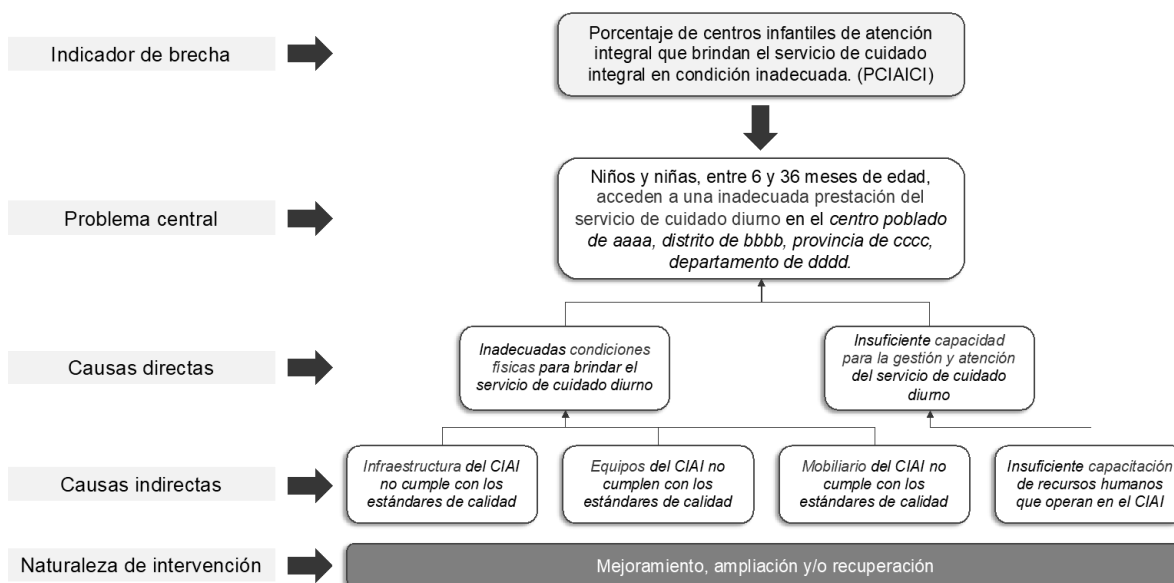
Indicador de brecha

Porcentaje de centros infantiles de atención integral que brindan el servicio de cuidado integral en condición inadecuada. (PCIAICI)

Problema central

Niños y niñas, entre 6 y 36 meses de edad, acceden a una inadecuada prestación del servicio de cuidado diurno en el centro poblado de aaaa, distrito de bbbb, provincia de cccc, departamento de dddd.

Causas directas

Inadecuadas condiciones físicas para brindar el servicio de cuidado diurno

Insuficiente capacidad para la gestión y atención del servicio de cuidado diurno

Causas indirectas

Infraestructura del CIAI no cumple con los estándares de calidad

Equipos del CIAI no cumplen con los estándares de calidad

Mobiliario del CIAI no cumple con los estándares de calidad

Insuficiente capacitación de recursos humanos que operan en el CIAI

Naturaleza de intervención

Mejoramiento, ampliación y/o recuperación